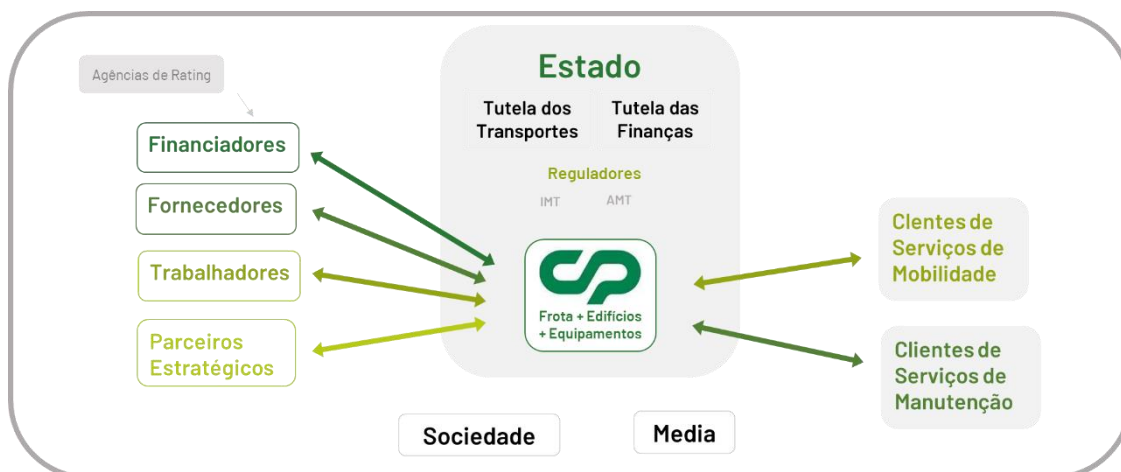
Agências de Rating

Financiadores

Fornecedores

Trabalhadores

Parceiros Estratégicos

Estado

Tutela dos Transportes

Tutela das Finanças

Reguladores

IMT

AMT

CP

Frota + Edifícios + Equipamentos

Clentes de Serviços de Mobilidade

Clientes de Serviços de Manutenção

Sociedade

Media